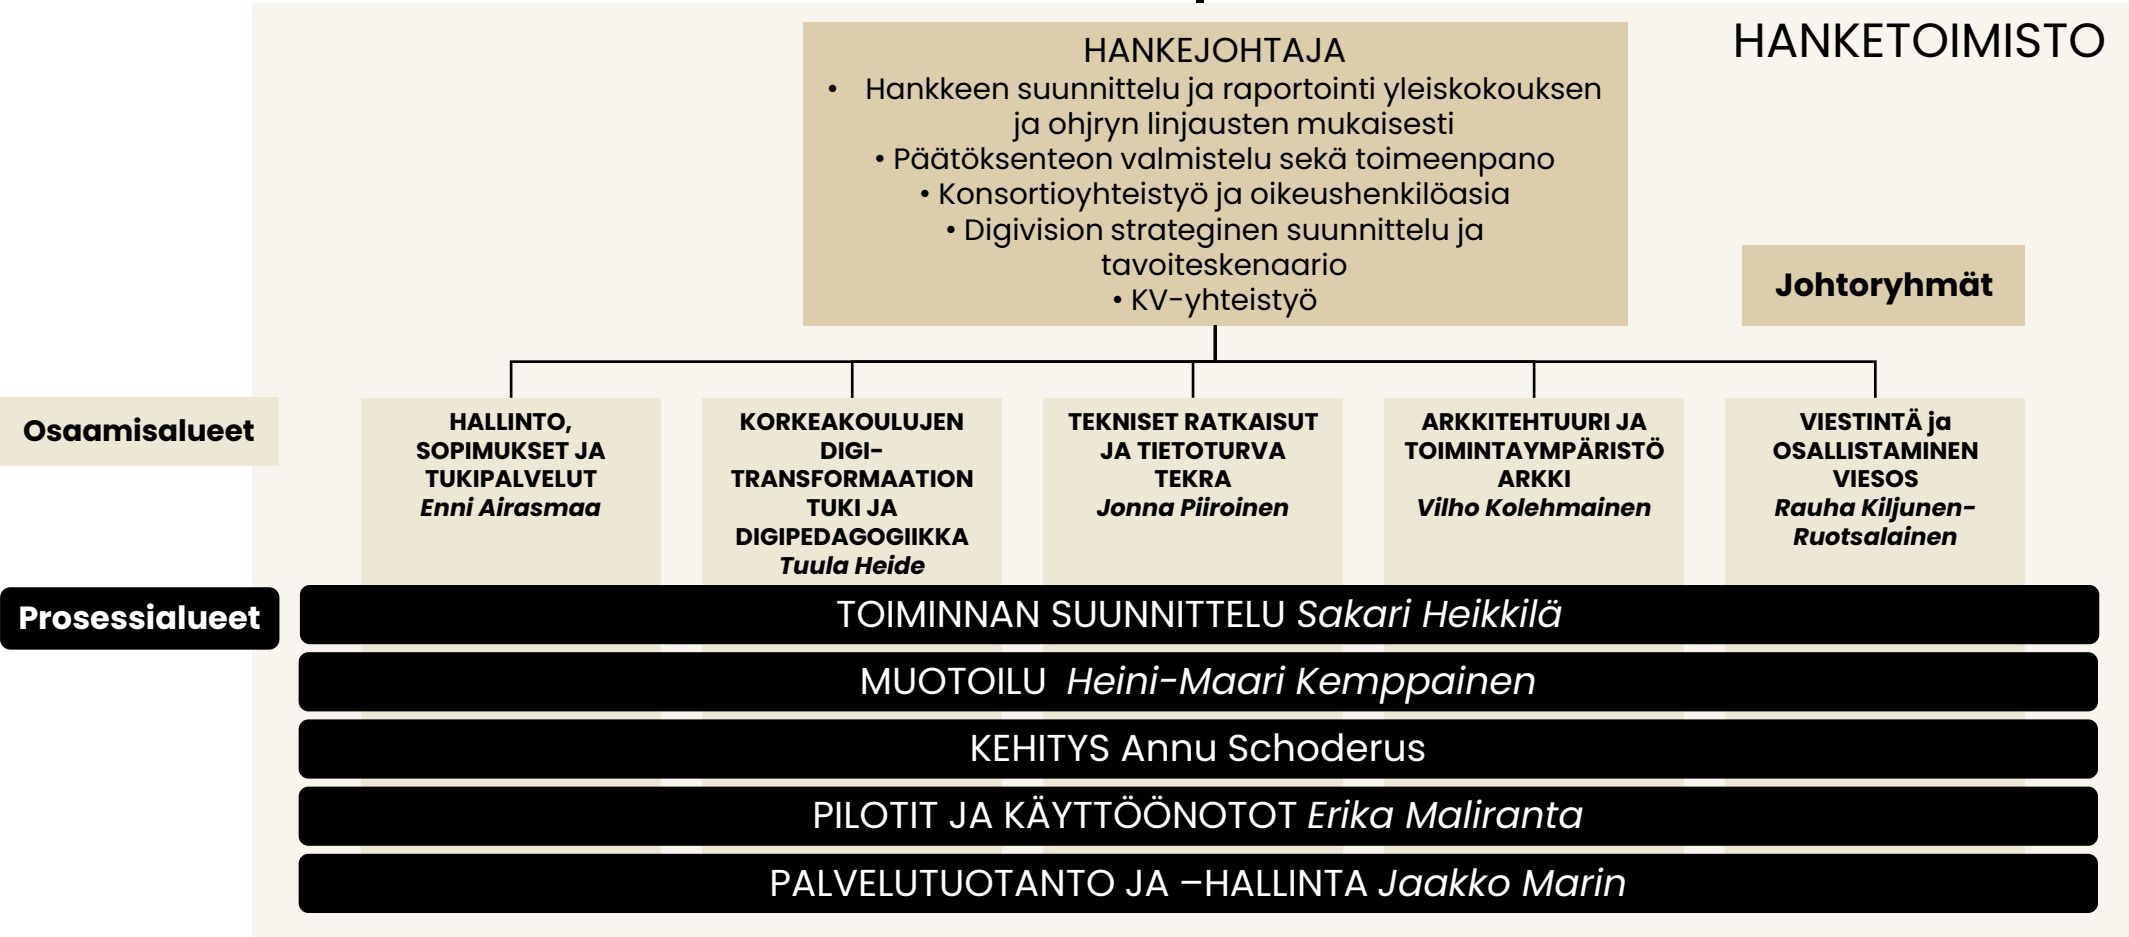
HANKETOIMISTO

HANKEJOHTAJA
• Hankkeen suunnittelu ja raportointi yleiskokouksen ja ohjryn linjausten mukaisesti
• Päätöksenteon valmistelu sekä toimeenpano
• Konsortioyhteistyö ja oikeushenkilöasia
• Digivision strateginen suunnittelu ja tavoiteskenaario
• KV-yhteistyö

Johtoryhmät

Osaamisalueet

HALLINTO, SOPIMUKSET JA TUKIPALVELUT
*Enni Airasmaa*

KORKEAKOULUJEN DIGI-TRANSFORMAATION TUKI JA DIGIPEDAGOGIIKKA
*Tuula Heide*

TEKNISET RATKAISUT JA TIETOTURVA TEKRA
*Jonna Piiroinen*

ARKKITEHTUURI JA TOIMINTAYMPÄRISTÖ ARKKI
*Vilho Kolehmainen*

VIESTINTÄ ja OSALLISTAMINEN VIESOS
*Rauha Kiljunen-Ruotsalainen*

Prosessialueet

TOIMINNAN SUUNNITTELU *Sakari Heikkilä*

MUOTOILU *Heini-Maari Kemppainen*

KEHITYS Annu Schoderus

PILOTIT JA KÄYTTÖÖNOTOT *Erika Maliranta*

PALVELUTUOTANTO JA –HALLINTA *Jaakko Marin*